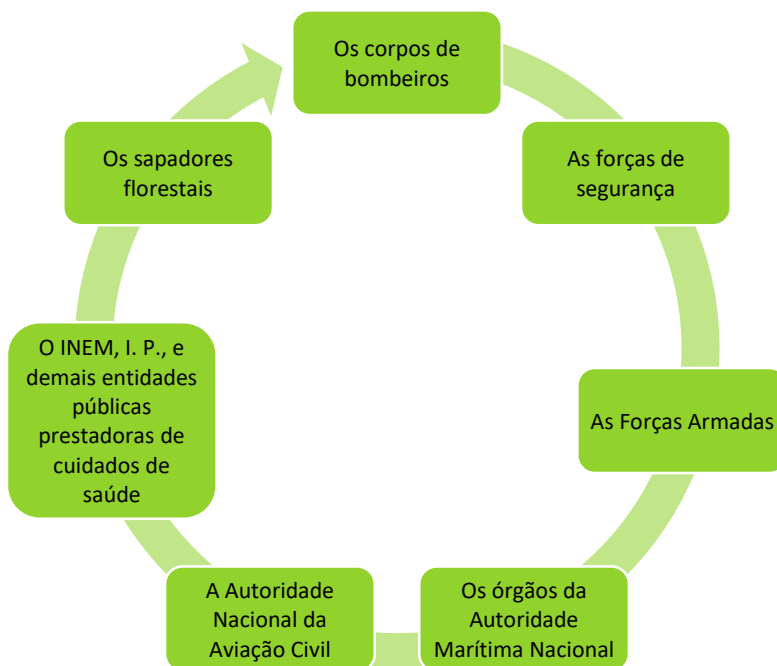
Os corpos de bombeiros

As forças de segurança

As Forças Armadas

Os órgãos da Autoridade Marítima Nacional

A Autoridade Nacional da Aviação Civil

O INEM, I. P., e demais entidades públicas prestadoras de cuidados de saúde

Os sapadores florestais